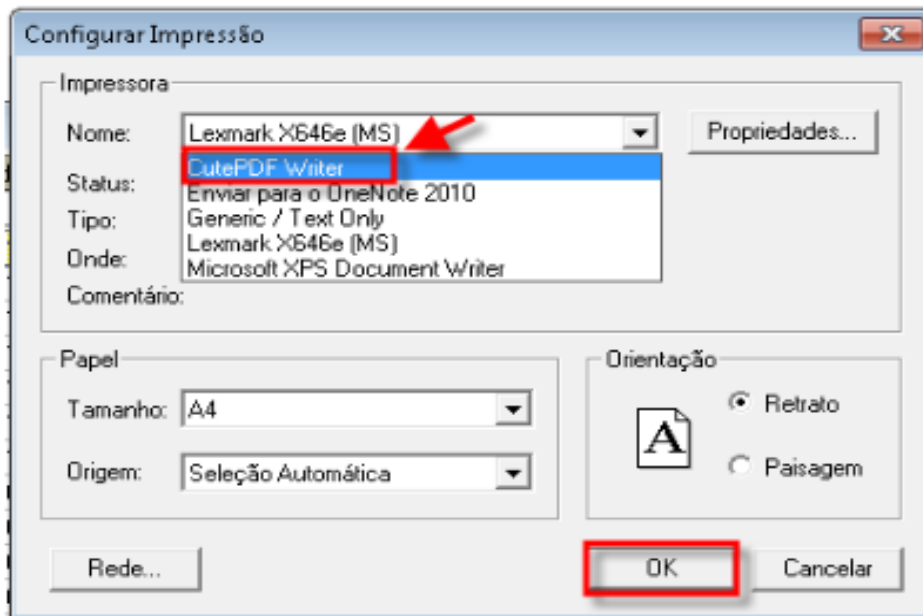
Configurar Impressão

Impressora

Nome: Lexmark X646e (MS)

Propriedades...

CutePDF Writer
Enviar para o OneNote 2010
Generic / Text Only
Lexmark X646e (MS)
Microsoft XPS Document Writer

Status:
Tipo:
Onde:
Comentário:

Papel

Tamanho: A4

Origem: Seleção Automática

Orientação

A

Retrato

Paisagem

Rede...

OK

Cancelar